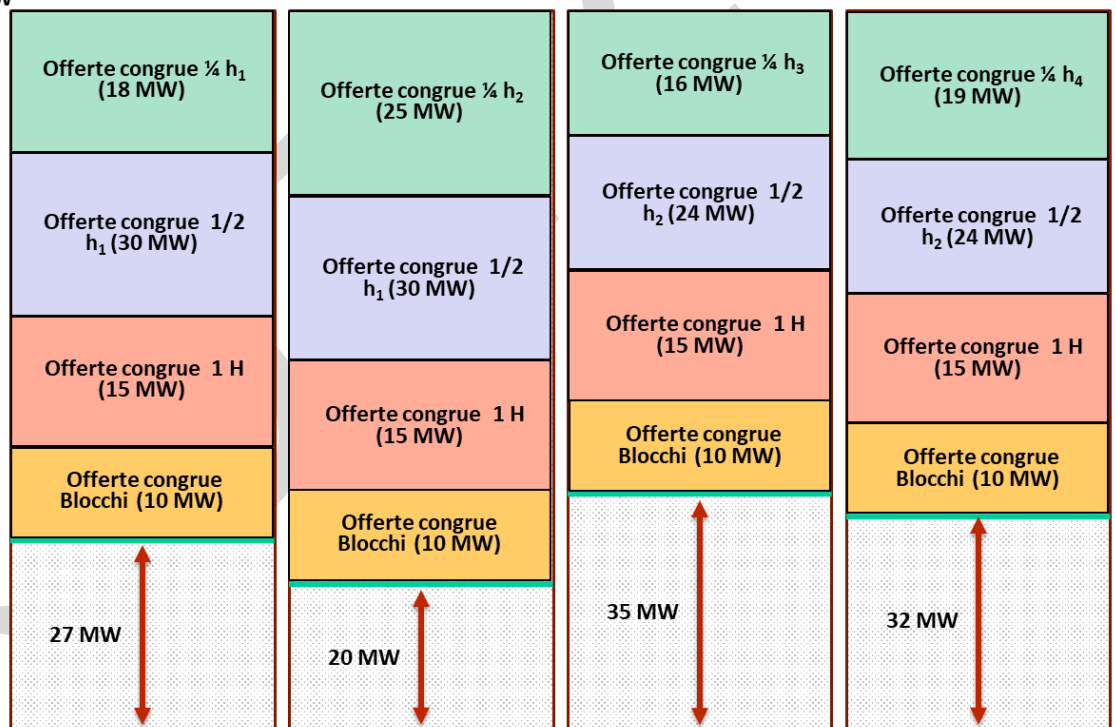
Offerte congrue ¼ $h_1$ (18 MW)

Offerte congrue 1/2 $h_1$ (30 MW)

Offerte congrue 1 H (15 MW)

Offerte congrue Blocchi (10 MW)

27 MW

Offerte congrue ¼ $h_2$ (25 MW)

Offerte congrue 1/2 $h_1$ (30 MW)

Offerte congrue 1 H (15 MW)

Offerte congrue Blocchi (10 MW)

20 MW

Offerte congrue ¼ $h_3$ (16 MW)

Offerte congrue 1/2 $h_2$ (24 MW)

Offerte congrue 1 H (15 MW)

Offerte congrue Blocchi (10 MW)

35 MW

Offerte congrue ¼ $h_4$ (19 MW)

Offerte congrue 1/2 $h_2$ (24 MW)

Offerte congrue 1 H (15 MW)

Offerte congrue Blocchi (10 MW)

32 MW